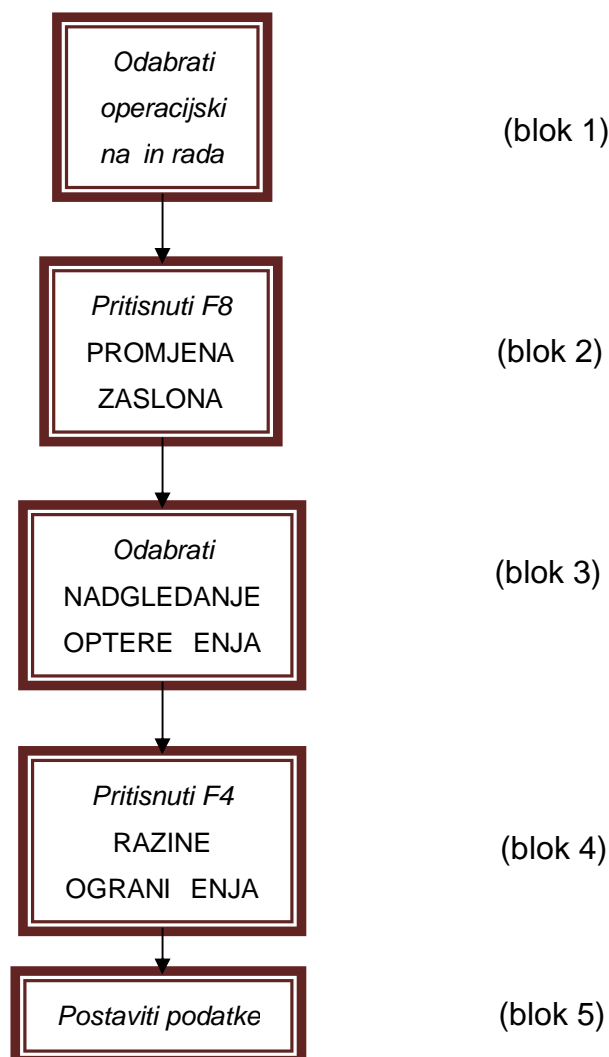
Odabrati operacijski na in rada

(blok 1)

Pritisnuti F8
PROMJENA ZASLONA

(blok 2)

Odabrati
NADGLEDANJE OPTERE ENJA

(blok 3)

Pritisnuti F4
RAZINE OGRANI ENJA

(blok 4)

Postaviti podatke

(blok 5)